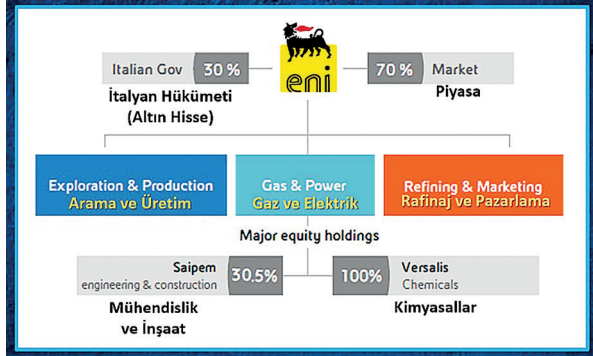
Italian Gov 30 %

İtalyan Hükümeti
(Altın Hisse)

eni

70 % Market

Piyasa

Exploration & Production
Arama ve Üretim

Gas & Power
Gaz ve Elektrik

Refining & Marketing
Rafinaj ve Pazarlama

Major equity holdings

Saipem
engineering & construction
30.5%

Mühendislik
ve İnşaat

100%
Versalis
Chemicals

Kimyasallar